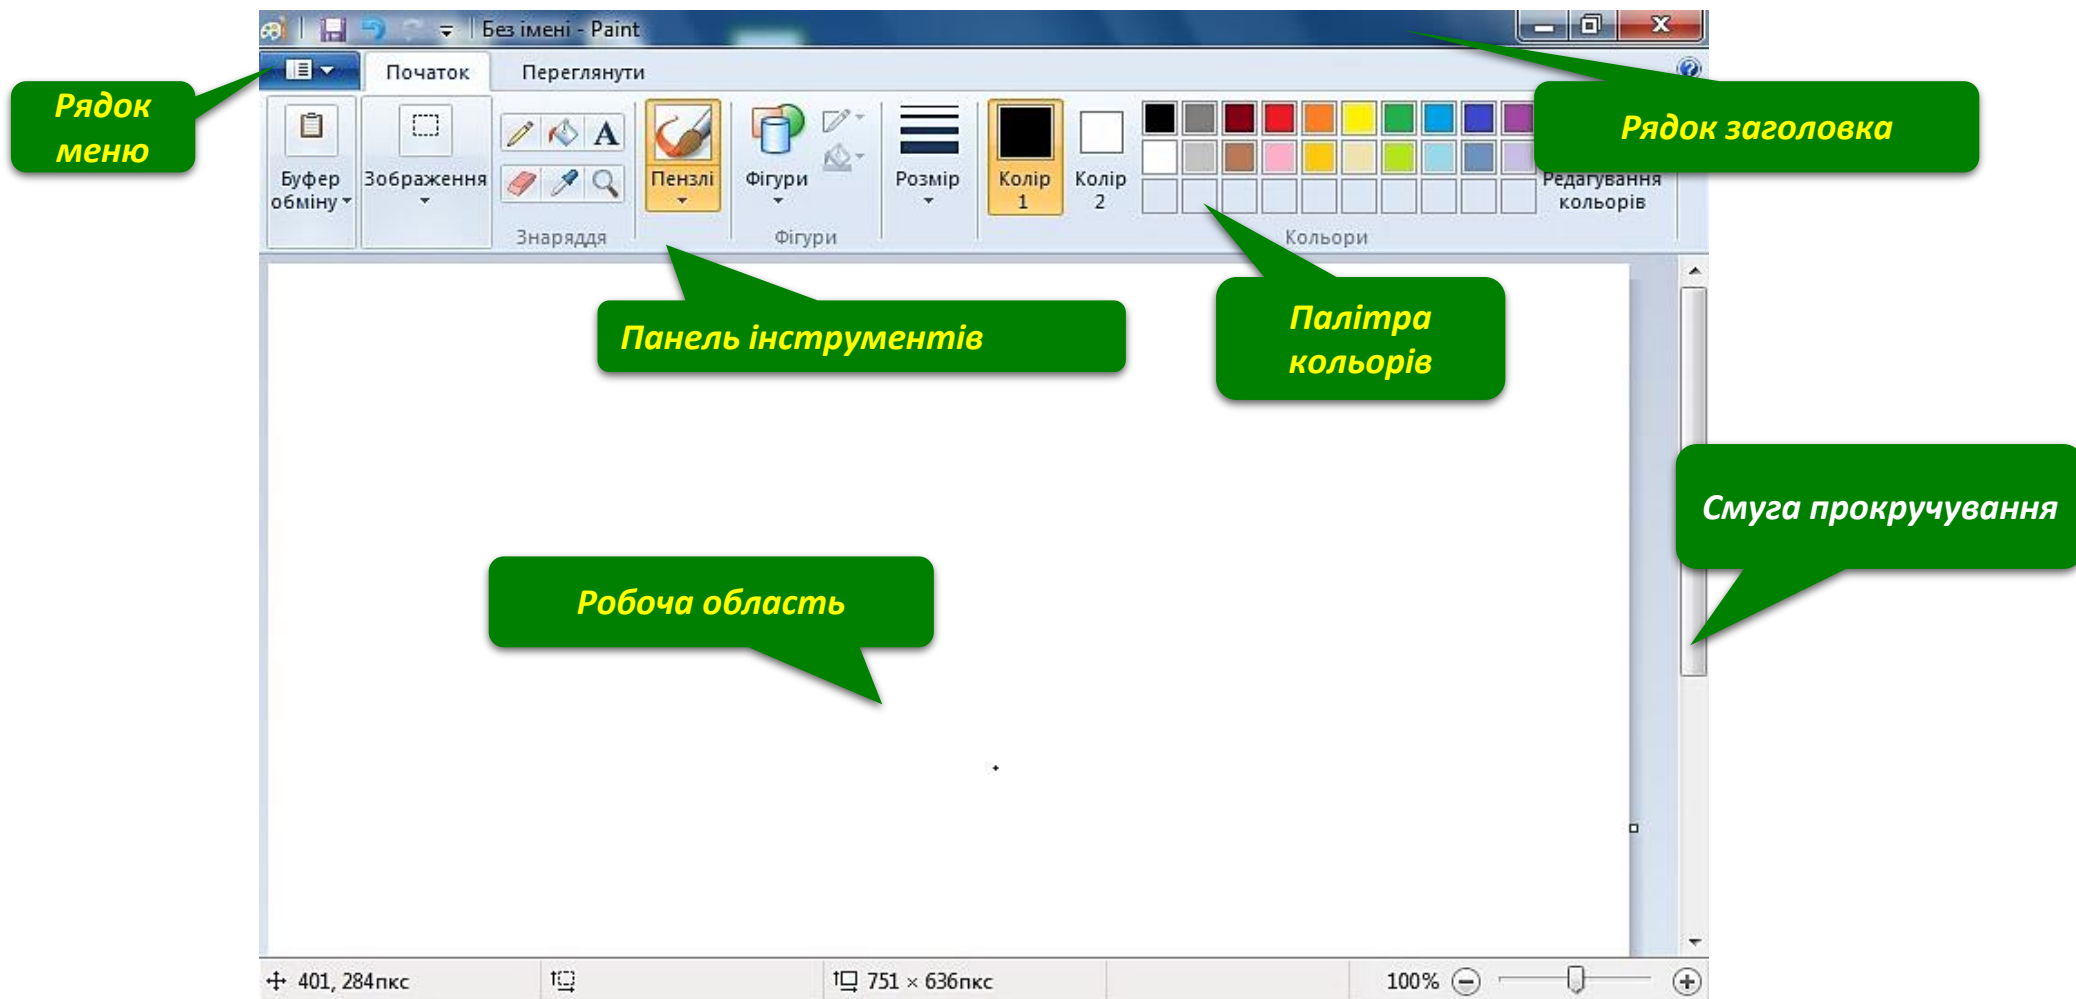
Без імені - Paint

Рядок меню

Початок

Переглянути

Рядок заголовка

Буфер обміну

Зображення

Пензлі

Фігури

Розмір

Колір 1

Колір 2

Редагування кольорів

Знаряддя

Фігури

Кольори

Панель інструментів

Палітра кольорів

Смуга прокручування

Робоча область

401, 284пкс

751 × 636пкс

100%